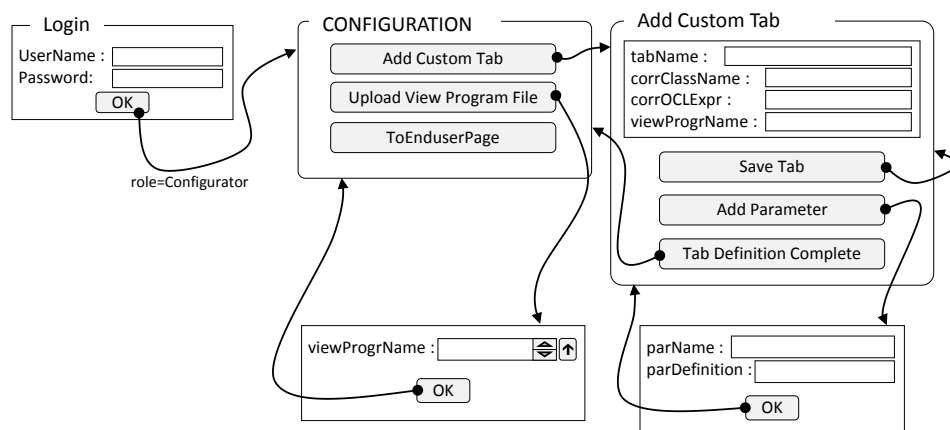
Login
UserName :
Password:
OK
role=Configurator

CONFIGURATION
Add Custom Tab
Upload View Program File
ToEnduserPage

Add Custom Tab
tabName :
corrClassName :
corrOCLExpr :
viewProgrName :
Save Tab
Add Parameter
Tab Definition Complete

viewProgrName :
OK

parName :
parDefinition :
OK